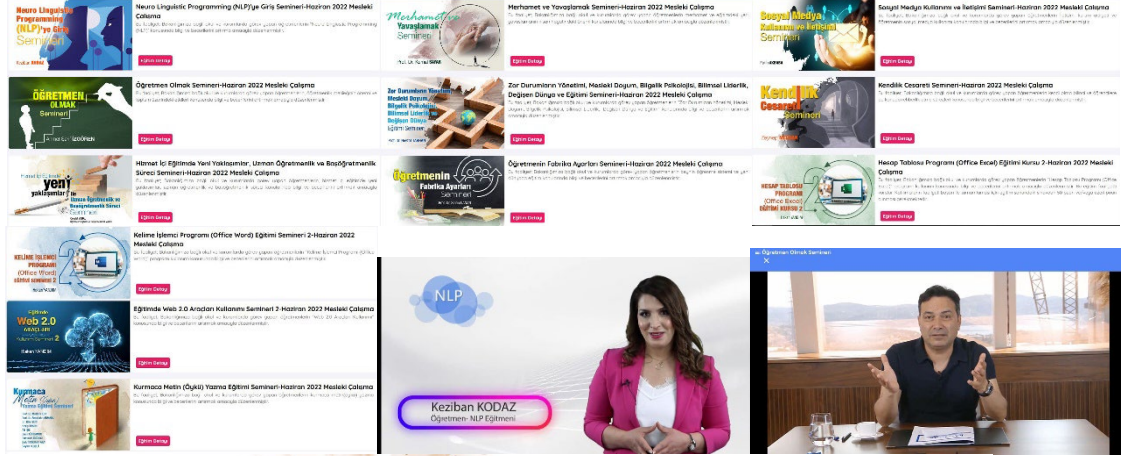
Neuro Linguistic Programming (NLP)'ye Giriş Semineri

Neuro Linguistic Programming (NLP)'ye Giriş Semineri-Haziran 2022 Mesleki Çalışma

Eğitim Detayı

Merhamet ve Yavaşlamak Semineri

Merhamet ve Yavaşlamak Semineri-Haziran 2022 Mesleki Çalışma

Eğitim Detayı

Sosyal Medya Kullanımı ve İletişimi Semineri

Sosyal Medya Kullanımı ve İletişimi Semineri-Haziran 2022 Mesleki Çalışma

Eğitim Detayı

Öğretmen Olmak Semineri

Öğretmen Olmak Semineri-Haziran 2022 Mesleki Çalışma

Eğitim Detayı

Zor Durumların Yönetimi, Mesleki Doyum, Bilgelik Psikolojisi, Bilimsel Liderlik, Değişen Dünya ve Eğitimi Semineri-Haziran 2022 Mesleki Çalışma

Eğitim Detayı

Kendilik Cesareti Semineri

Kendilik Cesareti Semineri-Haziran 2022 Mesleki Çalışma

Eğitim Detayı

Hizmet İçi Eğitimde Yeni Yaklaşımlar, Uzman Öğretmenlik ve Başöğretmenlik Süreci Semineri-Haziran 2022 Mesleki Çalışma

Eğitim Detayı

Öğretmenin Fabrika Ayarları Semineri

Öğretmenin Fabrika Ayarları Semineri-Haziran 2022 Mesleki Çalışma

Eğitim Detayı

Hesap Tablosu Programı (Office Excel) Eğitim Kursu 2

Hesap Tablosu Programı (Office Excel) Eğitimi Kursu 2-Haziran 2022 Mesleki Çalışma

Eğitim Detayı

Kelime İşlemci Programı (Office Word)

Kelime İşlemci Programı (Office Word) Eğitimi Semineri 2-Haziran 2022 Mesleki Çalışma

Eğitim Detayı

Eğitimde Web 2.0 Araçları

Eğitimde Web 2.0 Araçları Kullanımı Semineri 2-Haziran 2022 Mesleki Çalışma

Eğitim Detayı

Kurmaca Metin (Öykü) Yazma Eğitimi Semineri

Kurmaca Metin (Öykü) Yazma Eğitimi Semineri-Haziran 2022 Mesleki Çalışma

Eğitim Detayı

NLP

Keziban KODAZ
Öğretmen- NLP Eğitmeni

Öğretmen Olmak Semineri